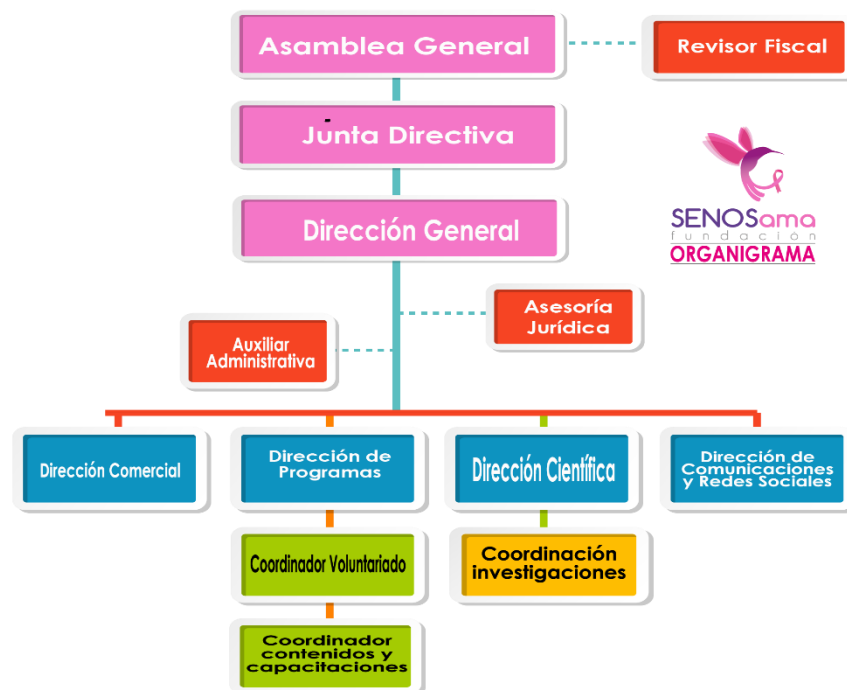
Asamblea General

Revisor Fiscal

Junta Directiva

SENOSama
fundación
ORGANIGRAMA

Dirección General

Asesoría Jurídica

Auxiliar Administrativa

Dirección Comercial

Dirección de Programas

Dirección Científica

Dirección de Comunicaciones y Redes Sociales

Coordinador Voluntariado

Coordinación investigaciones

Coordinador contenidos y capacitaciones